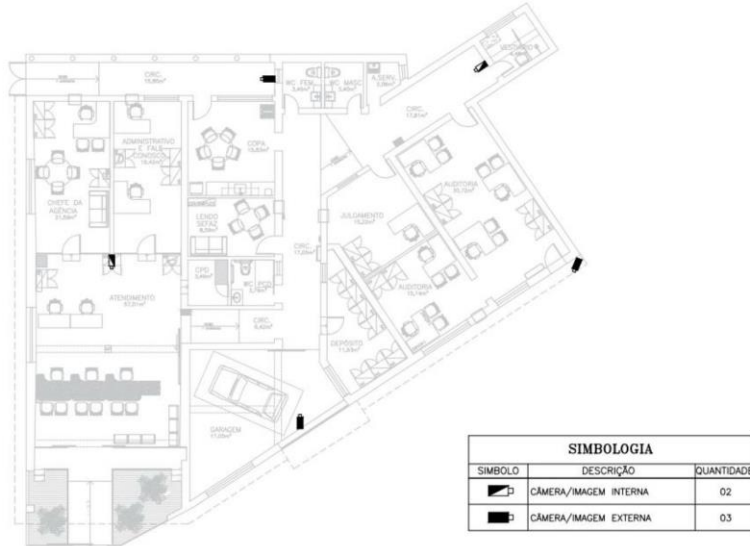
CIRC.
15,60m²

WC FEM.
3,60m²

WC MASC.
3,60m²

A.SERV.
2,20m²

VESTIÁRIO

CIRC.
17,81m²

ADMINISTRATIVO E FALE CONOSCO
18,40m²

COPA
13,60m²

CHEFE DA AGÊNCIA
21,80m²

AUDITORIA
20,18m²

LEXDO SEFAZ
8,30m²

JULGAMENTO
15,22m²

CIRC.
17,30m²

CPD
3,40m²

WC PCD
3,70m²

AUDITORIA
15,14m²

ATENDIMENTO
57,31m²

CIRC.
8,40m²

DEPÓSITO
11,83m²

GARAGEM
17,00m²

| SIMBOLOGIA | | |
|---|---|---|
| SIMBOLO | DESCRIÇÃO | QUANTIDADE |
| | CÂMERA/IMAGEM INTERNA | 02 |
| | CÂMERA/IMAGEM EXTERNA | 03 |